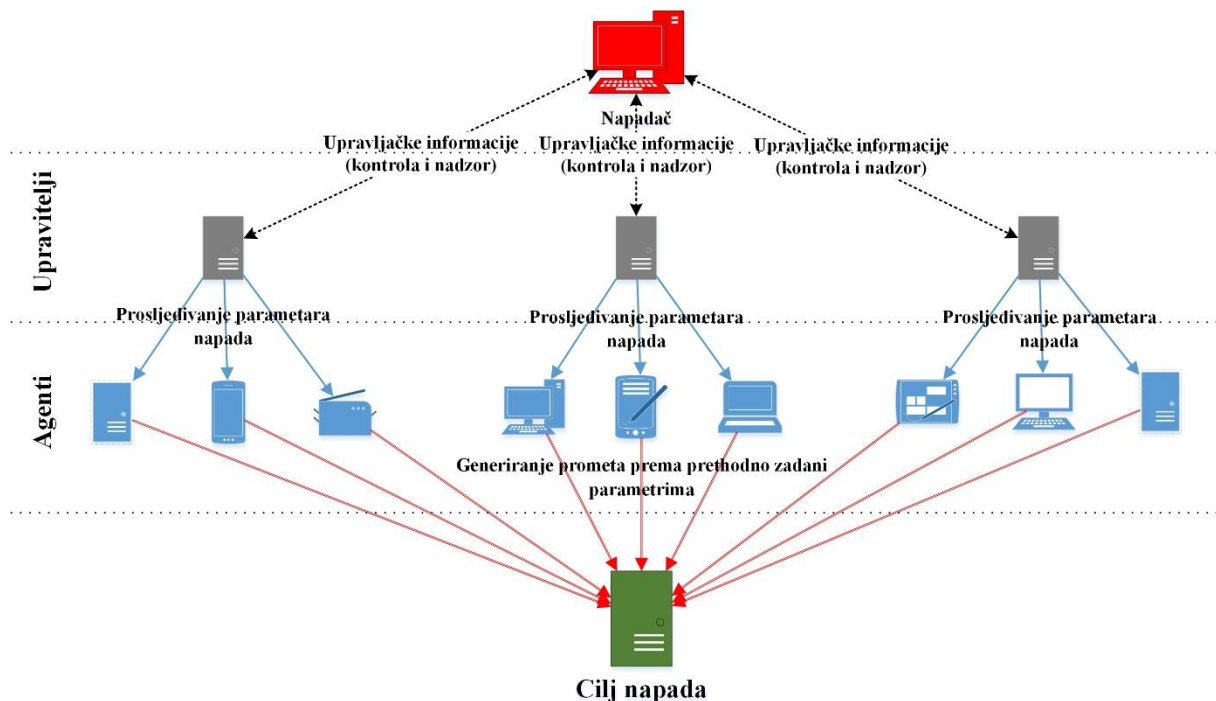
Napadač

Upravljačke informacije (kontrola i nadzor)

Upravljačke informacije (kontrola i nadzor)

Upravljačke informacije (kontrola i nadzor)

Upravitelji

Prosljeđivanje parametara napada

Prosljeđivanje parametara napada

Prosljeđivanje parametara napada

Agenti

Generiranje prometa prema prethodno zadani parametrima

Cilj napada